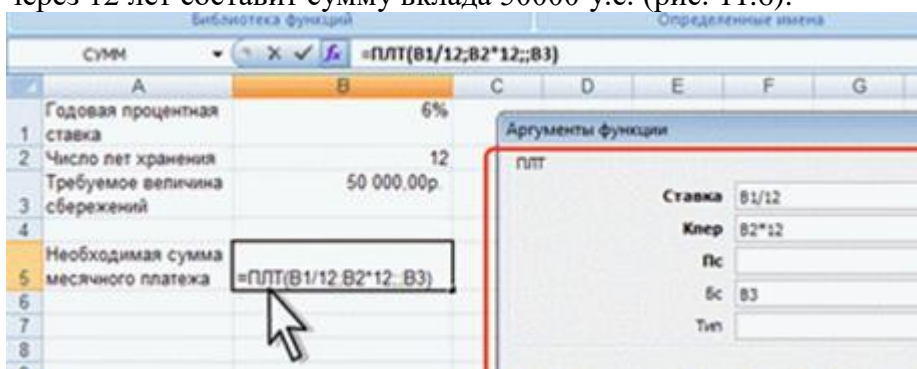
через 12 лет составит сумму вклада 50000 у.е. (рис. 11.8).

Библиотека функций | Определенные имена

СУММ | =ПЛТ(B1/12;B2*12;;B3)

|   | A | B | C | D | E | F | G |
|---|---|---|---|---|---|---|---|
| 1 | Годовая процентная ставка | 6% | | | | | |
| 2 | Число лет хранения | 12 | | | | | |
| 3 | Требуемое величина сбережений | 50 000,00р. | | | | | |
| 4 | | | | | | | |
| 5 | Необходимая сумма месячного платежа | =ПЛТ(B1/12;B2*12;;B3) | | | | | |
| 6 | | | | | | | |
| 7 | | | | | | | |
| 8 | | | | | | | |

Аргументы функции

ПЛТ

Ставка B1/12

Кпер B2*12

Пс

Бс B3

Тип